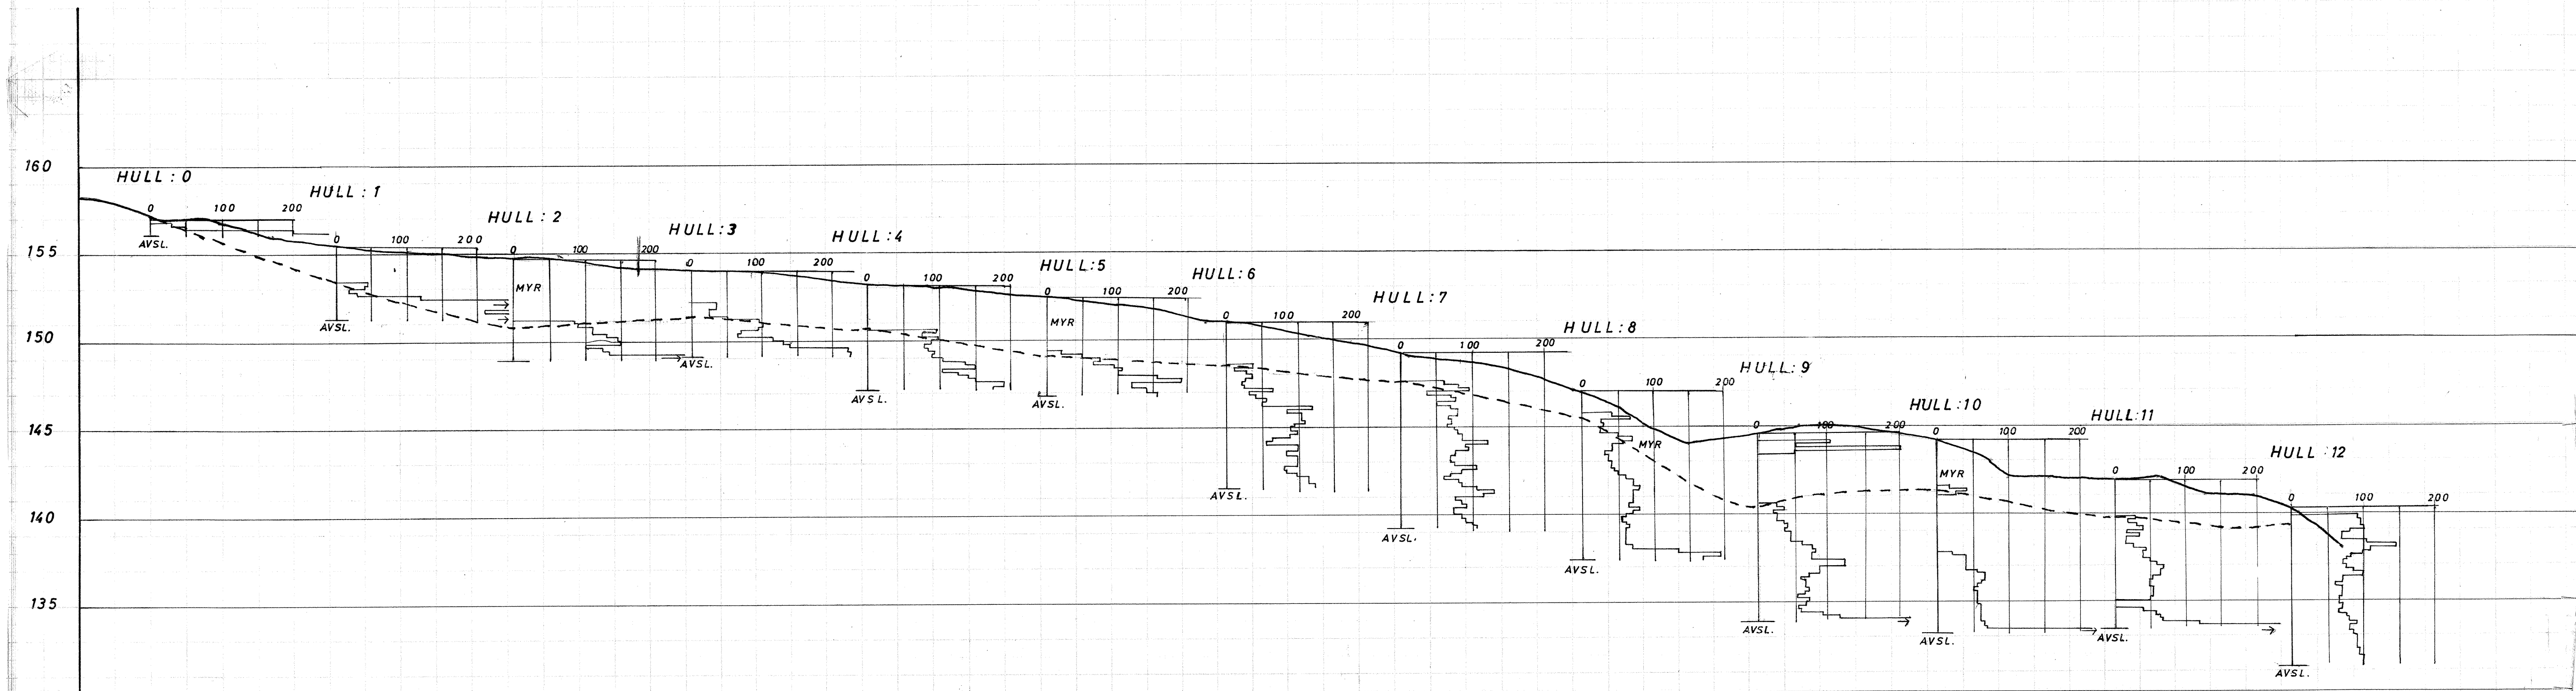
160
155
150
145
140
135

HULL : 0
0 100 200
AVSL.

HULL : 1
0 100 200
AVSL.

HULL : 2
0 100 200
MYR

HULL : 3
0 100 200
AVSL.

HULL : 4
0 100 200
AVSL.

HULL : 5
0 100 200
MYR
AVSL.

HULL : 6
0 100 200
AVSL.

HULL : 7
0 100 200
AVSL.

HULL : 8
0 100 200
MYR
AVSL.

HULL : 9
0 100 200
AVSL.

HULL : 10
0 100 200
MYR
AVSL.

HULL : 11
0 100 200
AVSL.

HULL : 12
0 100 200
AVSL.